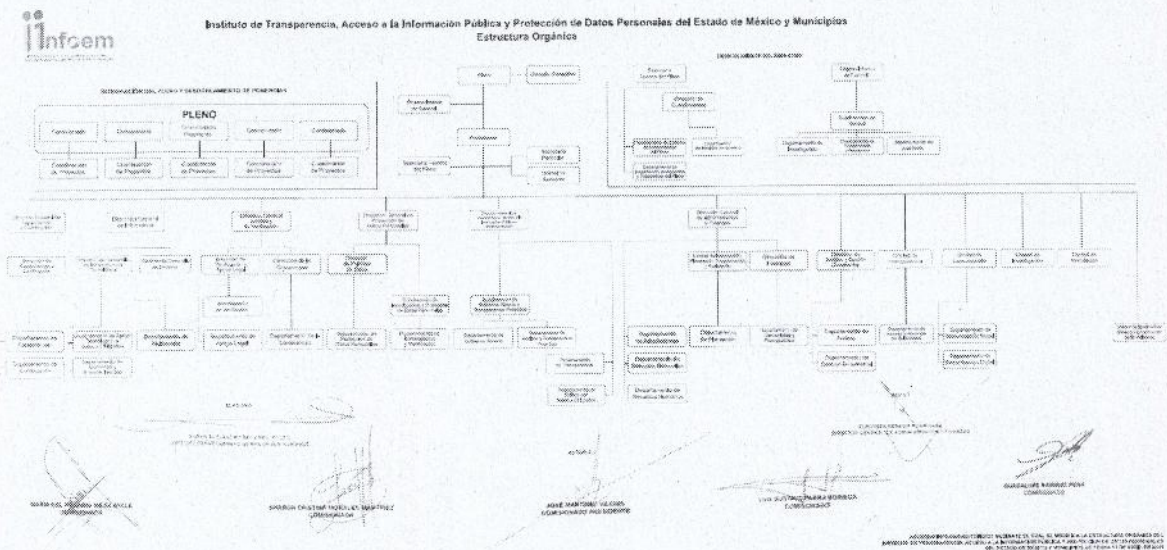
Infoem

Instituto de Transparencia, Acceso a la Información Pública y Protección de Datos Personales del Estado de México y Municipios
Estructura Orgánica

PLENO

Comisionado

Comisionado

Comisionada Presidenta

Comisionado

Comisionado

Coordinador de Proyectos

Coordinador de Proyectos

Coordinador de Proyectos

Coordinador de Proyectos

Coordinador de Proyectos

Pleno

Consejo Consultivo

Presidencia

Secretaría Técnica del Pleno

Secretaría Particular

Contraloría Interna

Dirección General de Administración y Finanzas

Departamento de Comunicación Social

Departamento de Comunicación Digital

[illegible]

COMISIONADA

COMISIONADO

COMISIONADO PRESIDENTE

COMISIONADA